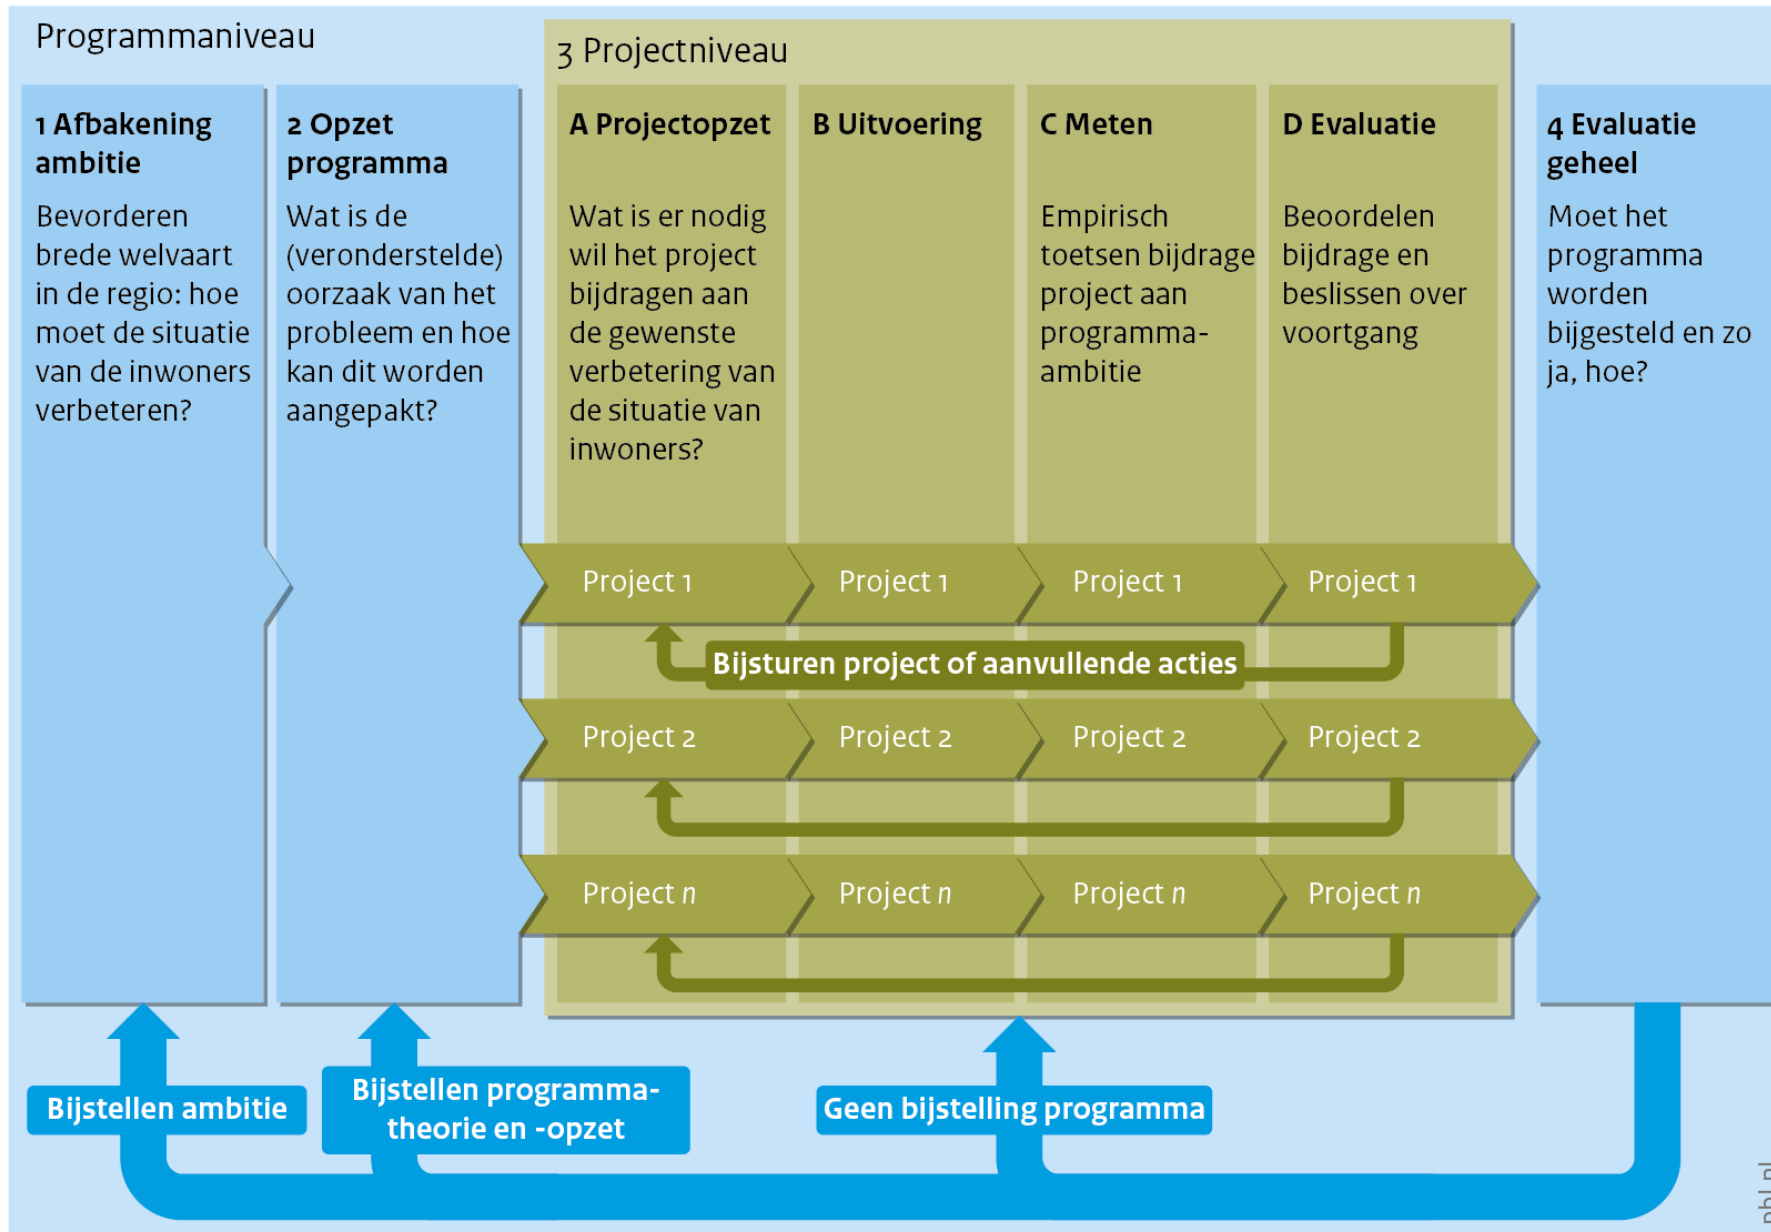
Programmaniveau

3 Projectniveau

1 Afbakening ambitie

Bevorderen brede welvaart in de regio: hoe moet de situatie van de inwoners verbeteren?

2 Opzet programma

Wat is de (veronderstelde) oorzaak van het probleem en hoe kan dit worden aangepakt?

A Projectopzet

Wat is er nodig wil het project bijdragen aan de gewenste verbetering van de situatie van inwoners?

B Uitvoering

C Meten

Empirisch toetsen bijdrage project aan programma-ambitie

D Evaluatie

Beoordelen bijdrage en beslissen over voortgang

4 Evaluatie geheel

Moet het programma worden bijgesteld en zo ja, hoe?

Project 1 Project 1 Project 1 Project 1

Bijsturen project of aanvullende acties

Project 2 Project 2 Project 2 Project 2

Project $n$ Project $n$ Project $n$ Project $n$

Bijstellen ambitie

Bijstellen programma-theorie en -opzet

Geen bijstelling programma

pbl.nl